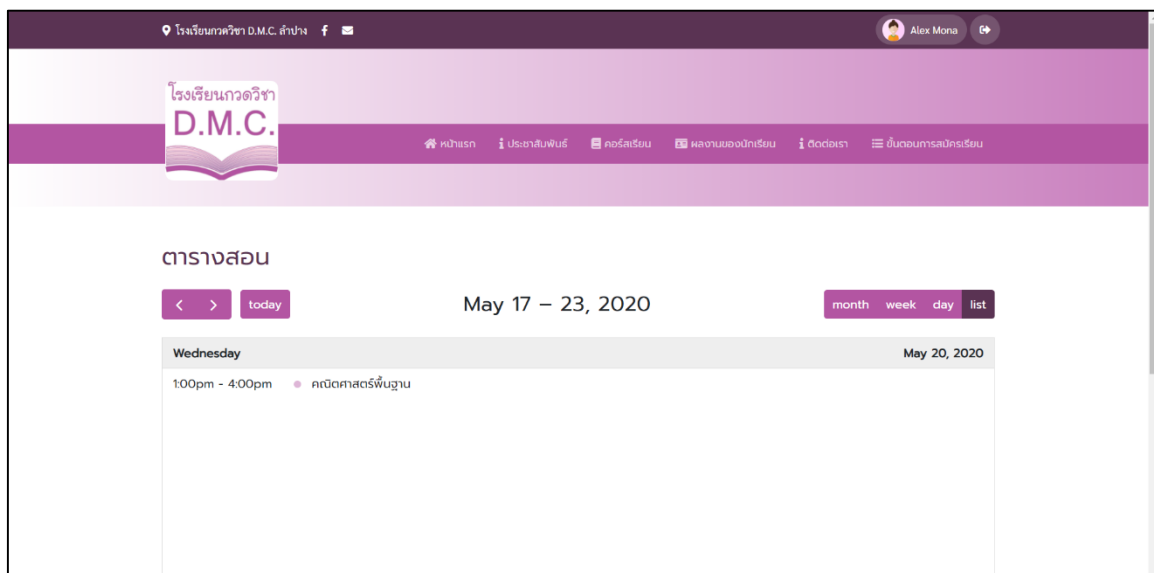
โรงเรียนกวดวิชา D.M.C. ลำปาง

Alex Mona

โรงเรียนกวดวิชา
D.M.C.

หน้าแรก ประชาสัมพันธ์ คอร์สเรียน ผลงานของนักเรียน ติดต่อเรา ขั้นตอนการสมัครเรียน

ตารางสอน

< > today

May 17 – 23, 2020

month week day list

Wednesday May 20, 2020

1:00pm - 4:00pm คณิตศาสตร์พื้นฐาน